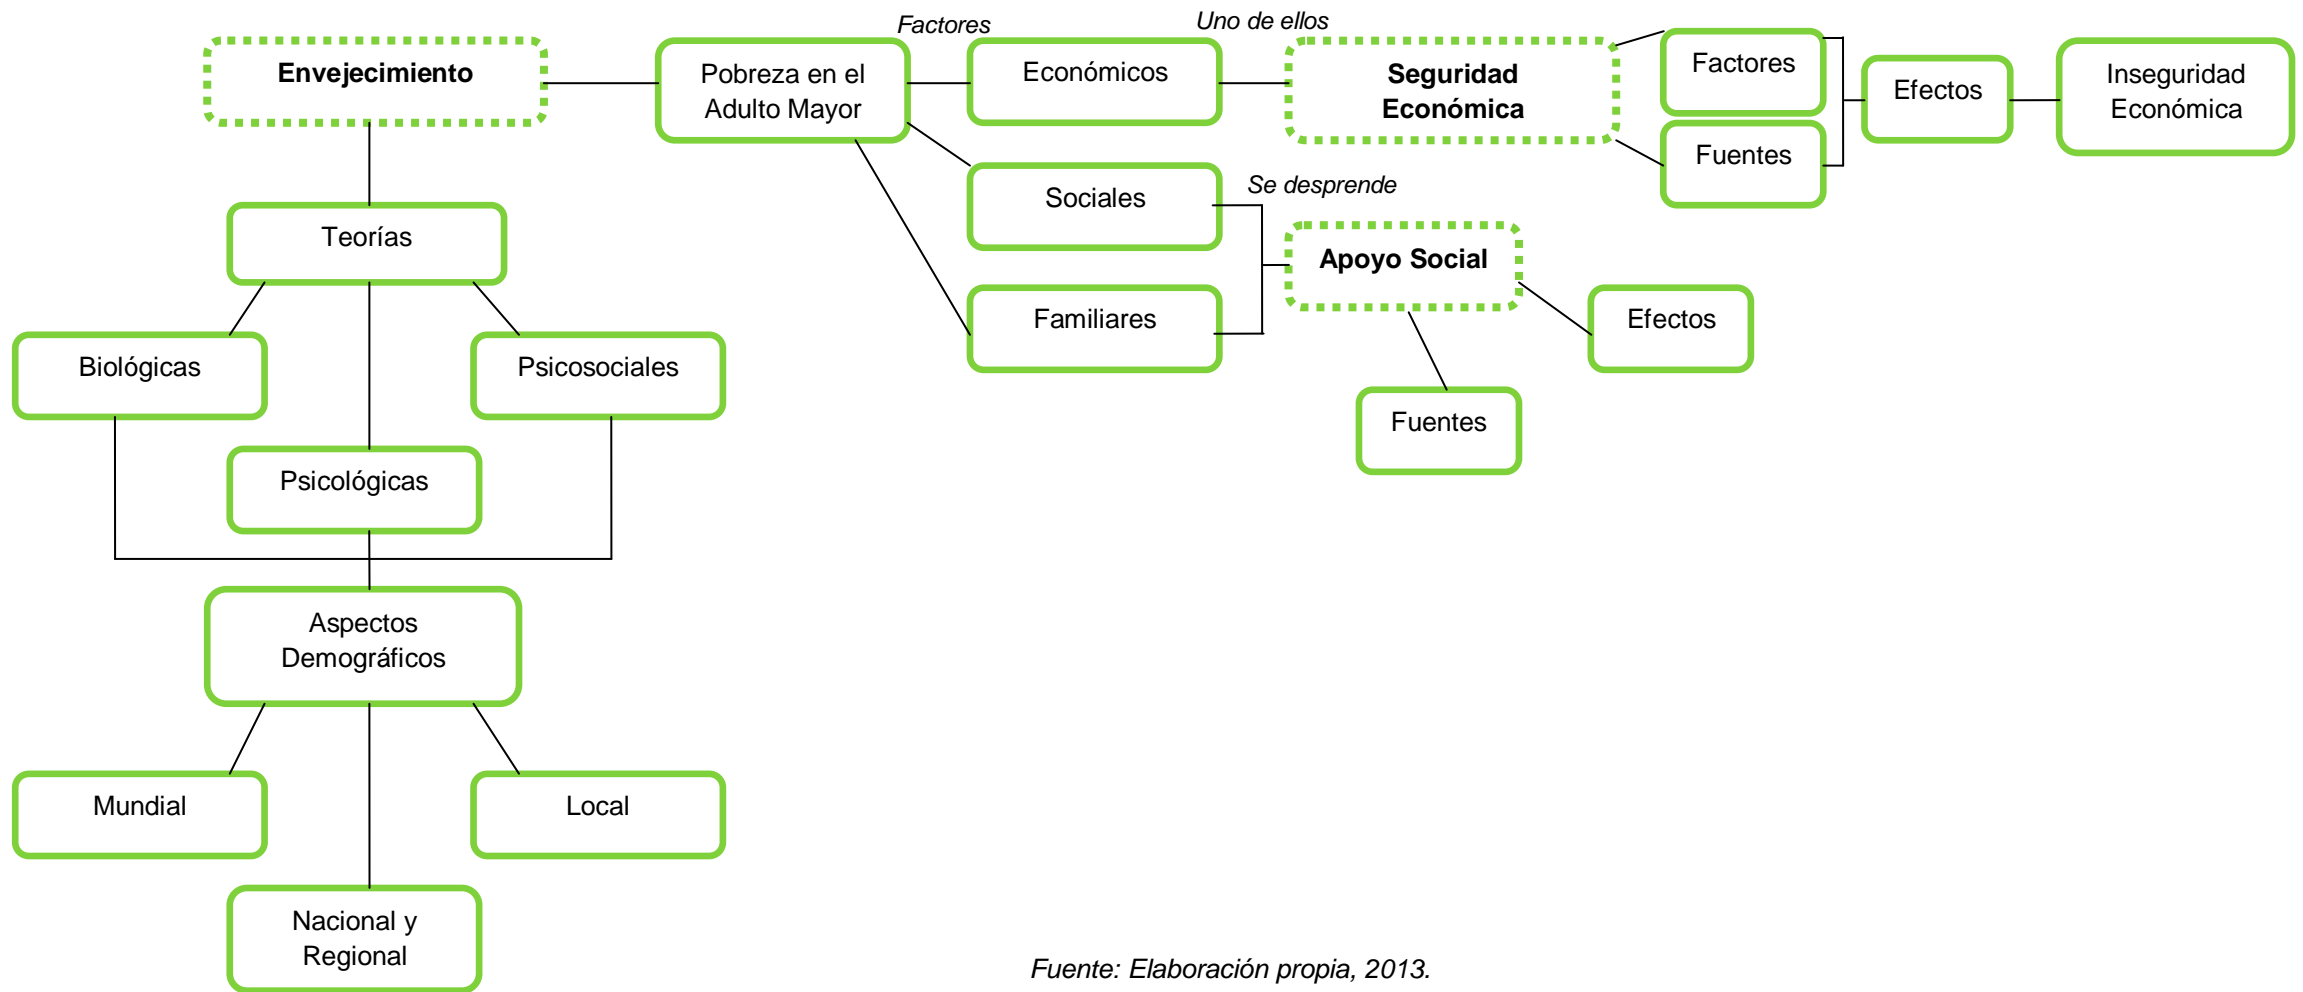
Envejecimiento

Pobreza en el Adulto Mayor

Factores

Económicos

Uno de ellos

Seguridad Económica

Factores

Fuentes

Efectos

Inseguridad Económica

Sociales

Familiares

Se desprende

Apoyo Social

Efectos

Fuentes

Teorías

Biológicas

Psicosociales

Psicológicas

Aspectos Demográficos

Mundial

Local

Nacional y Regional

Fuente: Elaboración propia, 2013.